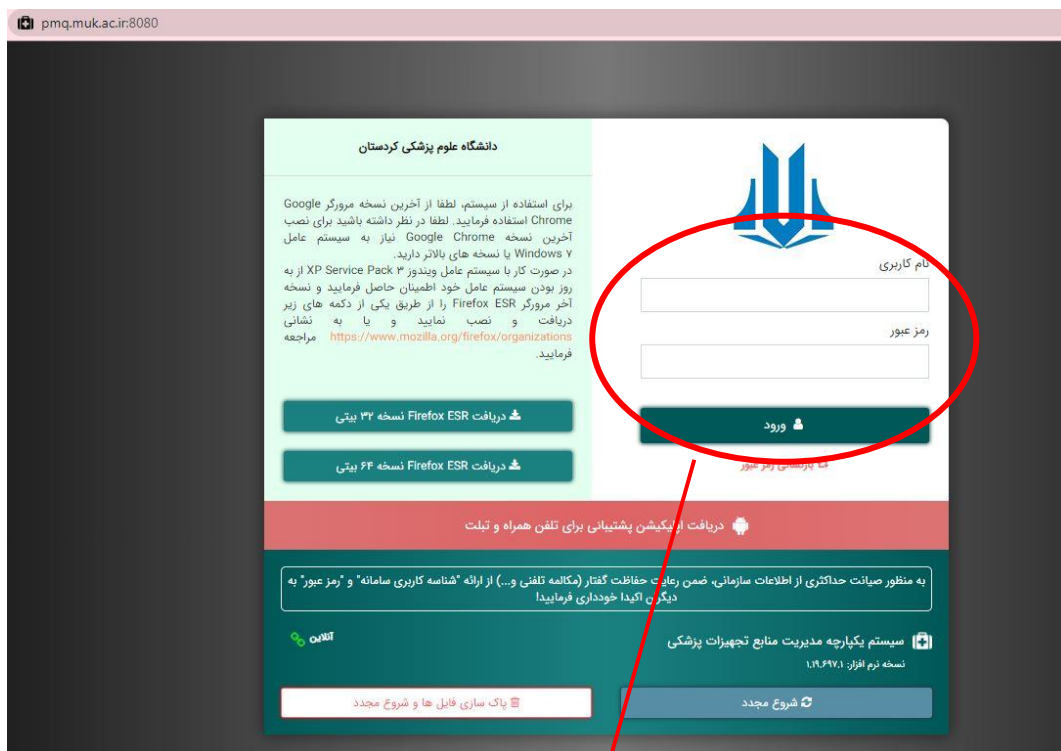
pmq.muk.ac.ir:8080

دانشگاه علوم پزشکی کردستان

برای استفاده از سیستم، لطفا از آخرین نسخه مرورگر Google Chrome استفاده فرمایید. لطفا در نظر داشته باشید برای نصب آخرین نسخه Google Chrome نیاز به سیستم عامل Windows ۷ یا نسخه های بالاتر دارید.
در صورت کار با سیستم عامل ویندوز XP Service Pack ۳ از به روز بودن سیستم عامل خود اطمینان حاصل فرمایید و نسخه آخر مرورگر Firefox ESR را از طریق یکی از دکمه های زیر دریافت و نصب نمایید و یا به نشانی https://www.mozilla.org/firefox/organizations مراجعه فرمایید.

دریافت Firefox ESR نسخه ۳۲ بیتی

دریافت Firefox ESR نسخه ۶۴ بیتی

نام کاربری

رمز عبور

ورود

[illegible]

دریافت اپلیکیشن پشتیبانی برای تلفن همراه و تبلت

به منظور صیانت حداکثری از اطلاعات سازمانی، ضمن رعایت حفاظت گفتار (مکالمه تلفنی و...) از ارائه "شناسه کاربری سامانه" و "رمز عبور" به دیگران اکیدا خودداری فرمایید!

آنلاین

سیستم یکپارچه مدیریت منابع تجهیزات پزشکی
نسخه نرم افزار: ۱.۱۹.۶۹۷.۱

پاک سازی فایل ها و شروع مجدد

شروع مجدد